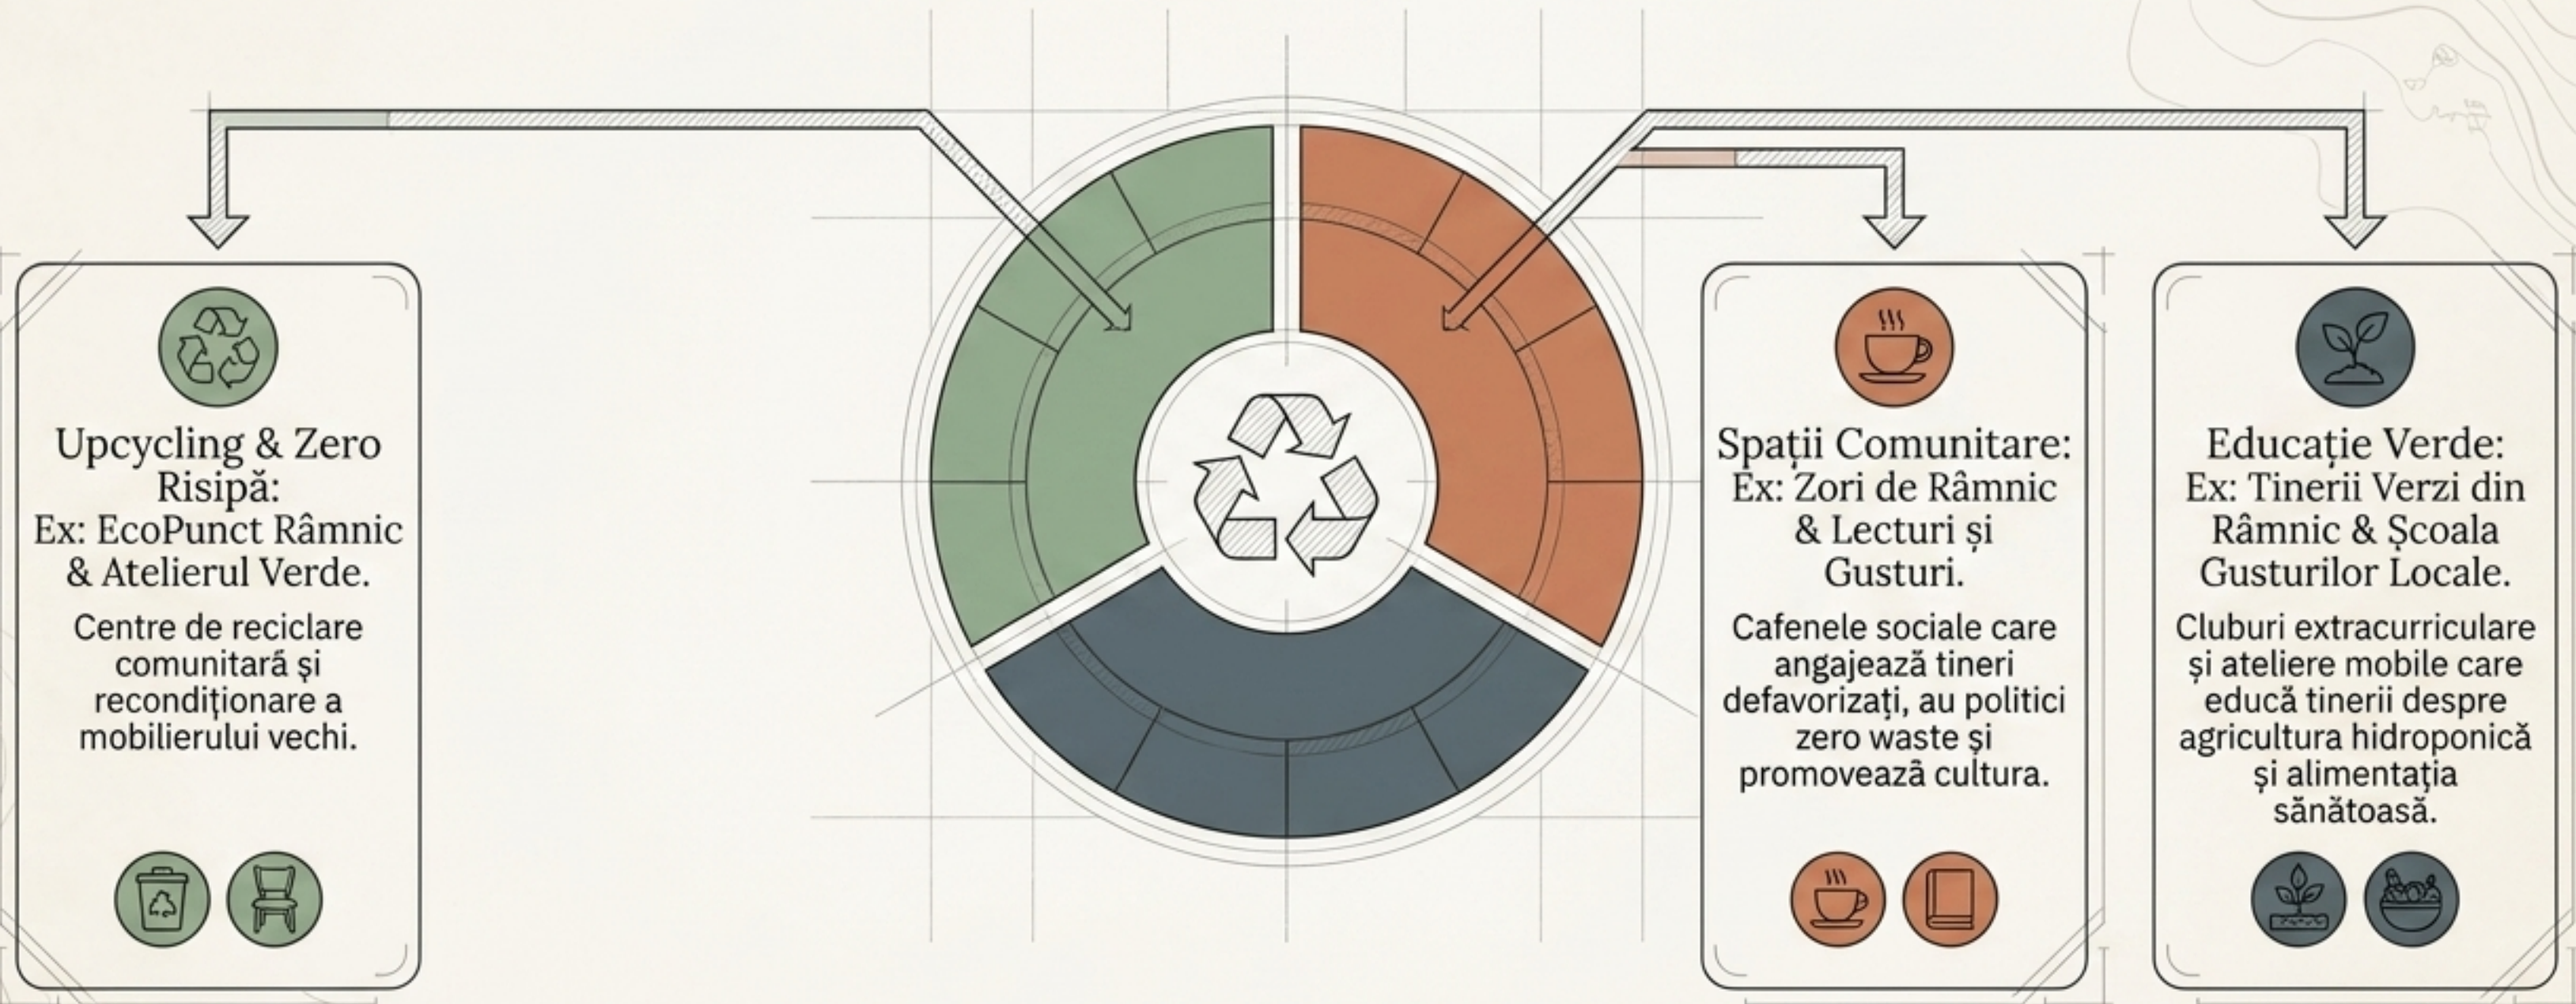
Upcycling & Zero Risipă:
Ex: EcoPunct Râmnic & Atelierul Verde.

Centre de reciclare comunitară și recondiționare a mobilierului vechi.

Spații Comunitare:
Ex: Zori de Râmnic & Lecturi și Gusturi.

Cafenele sociale care angajează tineri defavorizați, au politici zero waste și promovează cultura.

Educație Verde:
Ex: Tinerii Verzi din Râmnic & Școala Gusturilor Locale.

Cluburi extracurriculare și ateliere mobile care educă tinerii despre agricultura hidroponică și alimentația sănătoasă.